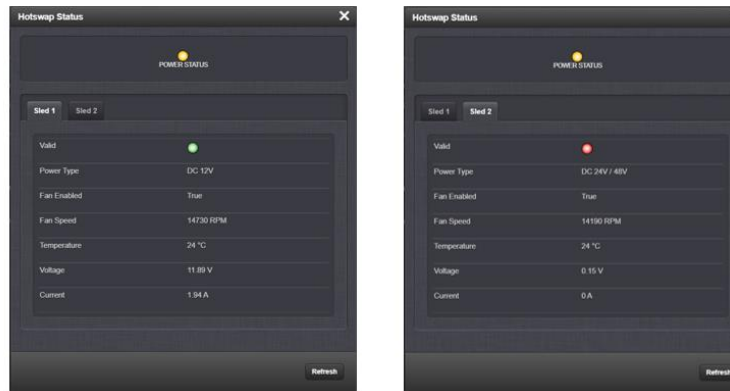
Hotswap Status

POWER STATUS

Sled 1 Sled 2

| Valid | |
|---|---|
| Power Type | DC 12V |
| Fan Enabled | True |
| Fan Speed | 14730 RPM |
| Temperature | 24 °C |
| Voltage | 11.89 V |
| Current | 1.94 A |

Refresh

Hotswap Status

POWER STATUS

Sled 1 Sled 2

| Valid | |
|---|---|
| Power Type | DC 24V / 48V |
| Fan Enabled | True |
| Fan Speed | 14190 RPM |
| Temperature | 24 °C |
| Voltage | 0.15 V |
| Current | 0 A |

Refresh